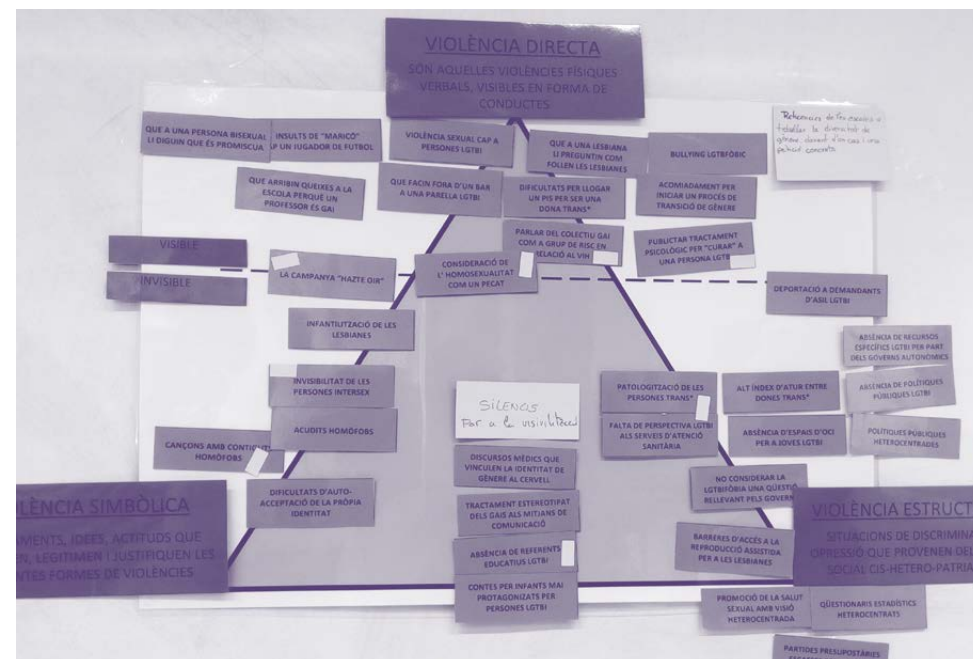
VIOLÈNCIA DIRECTA
SÓN AQUELLES VIOLÈNCIES FÍSIQUES VERBALS, VISIBLES EN FORMA DE CONDUCTES

Relacions de fer esclau o treballar la diversitat de gènere davant d'un cas i una persona concreta

QUE A UNA PERSONA BISEXUAL LI DIGUIN QUE ÉS PROMISCUA

INSULTS DE "MARICÓ" CAP UN JUGADOR DE FUTBOL

VIOLÈNCIA SEXUAL CAP A PERSONES LGTBI

QUE A UNA LESBIANA LI PREGUNTIN COM FOLLEN LES LESBIANES

BULLYING LGTBIFÒBIC

QUE ARRIBIN QUEIXES A LA ESCOLA PERQUÈ UN PROFESSOR ÉS GAI

QUE FACIN FORA D'UN BAR A UNA PARELLA LGTBI

DIFICULTATS PER LLOGAR UN PIS PER SER UNA DONA TRANS*

ACOMIADAMENT PER INICIAR UN PROCÉS DE TRANSICIÓ DE GÈNERE

PARLAR DEL COLECTIU GAI COM A GRUP DE RISC EN RELACIÓ AL VIH

PUBLICITAR TRACTAMENT PSICOLÒGIC PER "CURAR" A UNA PERSONA LGTBI

VISIBLE

INVISIBLE

LA CAMPANYA "HAZTE OIR"

CONSIDERACIÓ DE L' HOMOSEXUALITAT COM UN PECAT

DEPORTACIÓ A DEMANDANTS D'ASIL LGTBI

INFANTILITZACIÓ DE LES LESBIANES

ABSÈNCIA DE RECURSOS ESPECÍFICS LGTBI PER PART DELS GOVERNS AUTONÒMICS

INVISIBILITAT DE LES PERSONES INTERSEX

SILENCIS
Per a la visibilitat

PATOLOGITZACIÓ DE LES PERSONES TRANS*

ALT ÍNDEX D'ATUR ENTRE DONES TRANS*

ABSÈNCIA DE POLÍTIQUES PÚBLIQUES LGTBI

ACUDITS HOMÒFOBS

FALTA DE PERSPECTIVA LGTBI ALS SERVEIS D'ATENCIÓ SANITÀRIA

ABSÈNCIA D'ESPAIS D'OCI PER A JOVES LGTBI

POLÍTIQUES PÚBLIQUES HETEROCENTRADES

CANÇONS AMB CONTINGUT HOMÒFOBS

DISCURSOS MÈDICS QUE VINCULEN LA IDENTITAT DE GÈNERE AL CERVELL

NO CONSIDERAR LA LGTBIFÒBIA UNA QÜESTIÓ RELLEVANT PELS GOVERN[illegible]

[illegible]LÈNCIA SIMBÒLICA
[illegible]AMENTS, IDEES, ACTITUDS QUE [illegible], LEGITIMEN I JUSTIFIQUEN LES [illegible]NTES FORMES DE VIOLÈNCIES

DIFICULTATS D'AUTO-ACCEPTACIÓ DE LA PRÒPIA IDENTITAT

TRACTAMENT ESTEREOTIPAT DELS GAIS ALS MITJANS DE COMUNICACIÓ

VIOLÈNCIA ESTRUCT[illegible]
SITUACIONS DE DISCRIMINA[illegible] OPRESSIÓ QUE PROVENEN DE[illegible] SOCIAL CIS-HETERO-PATRIA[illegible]

ABSÈNCIA DE REFERENTS EDUCATIUS LGTBI

BARRERES D'ACCÉS A LA REPRODUCCIÓ ASSISTIDA PER A LES LESBIANES

CONTES PER INFANTS MAI PROTAGONITZATS PER PERSONES LGTBI

PROMOCIÓ DE LA SALUT SEXUAL AMB VISIÓ HETEROCENTRADA

QÜESTIONARIS ESTADÍSTICS HETEROCENTRATS

PARTIDES PRESUPOSTÀRIES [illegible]